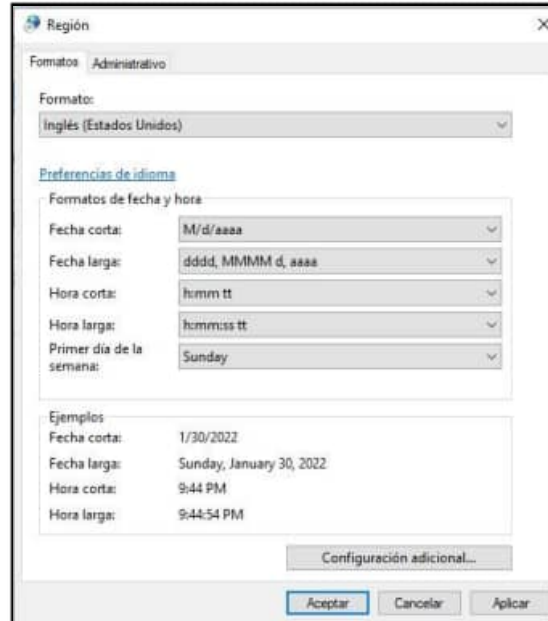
Región

Formatos | Administrativo

Formato:

Inglés (Estados Unidos)

Preferencias de idioma

Formatos de fecha y hora

| | |
|---|---|
| Fecha corta: | M/d/aaaa |
| Fecha larga: | dddd, MMMM d, aaaa |
| Hora corta: | h:mm tt |
| Hora larga: | h:mm:ss tt |
| Primer día de la semana: | Sunday |

Ejemplos

| | |
|---|---|
| Fecha corta: | 1/30/2022 |
| Fecha larga: | Sunday, January 30, 2022 |
| Hora corta: | 9:44 PM |
| Hora larga: | 9:44:54 PM |

Configuración adicional...

Aceptar | Cancelar | Aplicar